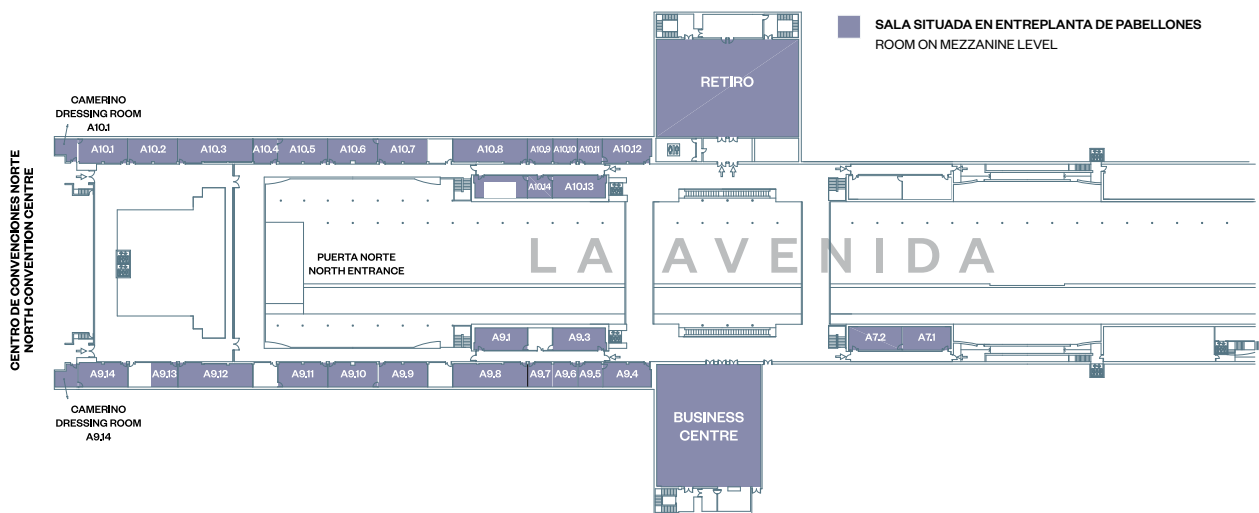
SALA SITUADA EN ENTREPLANTA DE PABELLONES
ROOM ON MEZZANINE LEVEL

RETIRO

CAMERINO
DRESSING ROOM
A10.1

CENTRO DE CONVENCIONES NORTE
NORTH CONVENTION CENTRE

A10.1 A10.2 A10.3 A10.4 A10.5 A10.6 A10.7 A10.8 A10.9 A10.10 A10.11 A10.12

A10.14 A10.13

PUERTA NORTE
NORTH ENTRANCE

LA AVENIDA

A9.1 A9.3

A7.2 A7.1

A9.14 A9.13 A9.12 A9.11 A9.10 A9.9 A9.8 A9.7 A9.6 A9.5 A9.4

CAMERINO
DRESSING ROOM
A9.14

BUSINESS
CENTRE